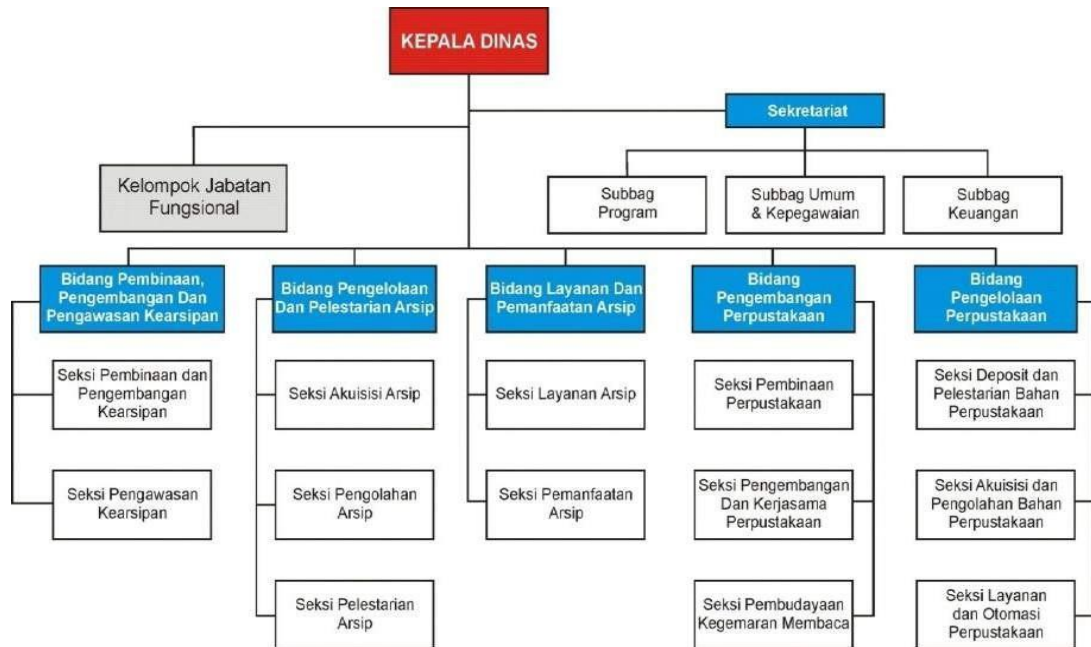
KEPALA DINAS

Sekretariat

Kelompok Jabatan Fungsional

Subbag Program

Subbag Umum & Kepegawaian

Subbag Keuangan

Bidang Pembinaan, Pengembangan Dan Pengawasan Kearsipan

Seksi Pembinaan dan Pengembangan Kearsipan

Seksi Pengawasan Kearsipan

Bidang Pengelolaan Dan Pelestarian Arsip

Seksi Akuisisi Arsip

Seksi Pengolahan Arsip

Seksi Pelestarian Arsip

Bidang Layanan Dan Pemanfaatan Arsip

Seksi Layanan Arsip

Seksi Pemanfaatan Arsip

Bidang Pengembangan Perpustakaan

Seksi Pembinaan Perpustakaan

Seksi Pengembangan Dan Kerjasama Perpustakaan

Seksi Pembudayaan Kegemaran Membaca

Bidang Pengelolaan Perpustakaan

Seksi Deposit dan Pelestarian Bahan Perpustakaan

Seksi Akuisisi dan Pengolahan Bahan Perpustakaan

Seksi Layanan dan Otomasi Perpustakaan